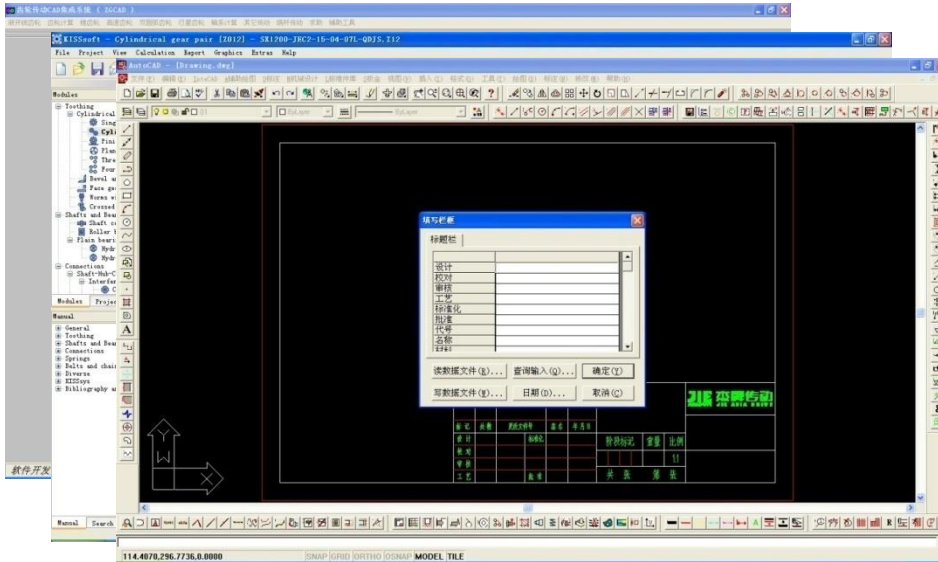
杰软件d/CAD集成系统 ( JSCAD )

KISSsoft - Cylindrical gear pair [Z012] - SX1200-JEC2-15-04-07L-QDJS.Z12

File Project View Calculation Report Graphics Extras Help

AutoCAD - [Drawing.dwg]

Modules

Toothing
Cylindrical
Sing
Cyli
Pini
Plan
Thre
Four
Bevel a
Face ge
Worms wi
Crossed
Shafts and Bear
Shaft ca
Roller b
Plain beari
Hydr
Hydr
Connections
Shaft-Hub-C
Interfer

Modules Projec

Manual

General
Toothing
Shafts and Bear
Connections
Springs
Belts and chai
Diverse
KISSsys
Bibliography a

软件开发

Manual Search

填写栏框

标题栏

设计
校对
审核
工艺
标准化
批准
代号
名称

读数据文件(E)...
查询输入(Q)...
确定(Y)
写数据文件(W)...
日期(D)...
取消(C)

杰亚传动

阶段标记
重量
比例
11
共 张 第 张

114.4070,296.7736,0.0000

SNAP GRID ORTHO OSNAP MODEL TILE